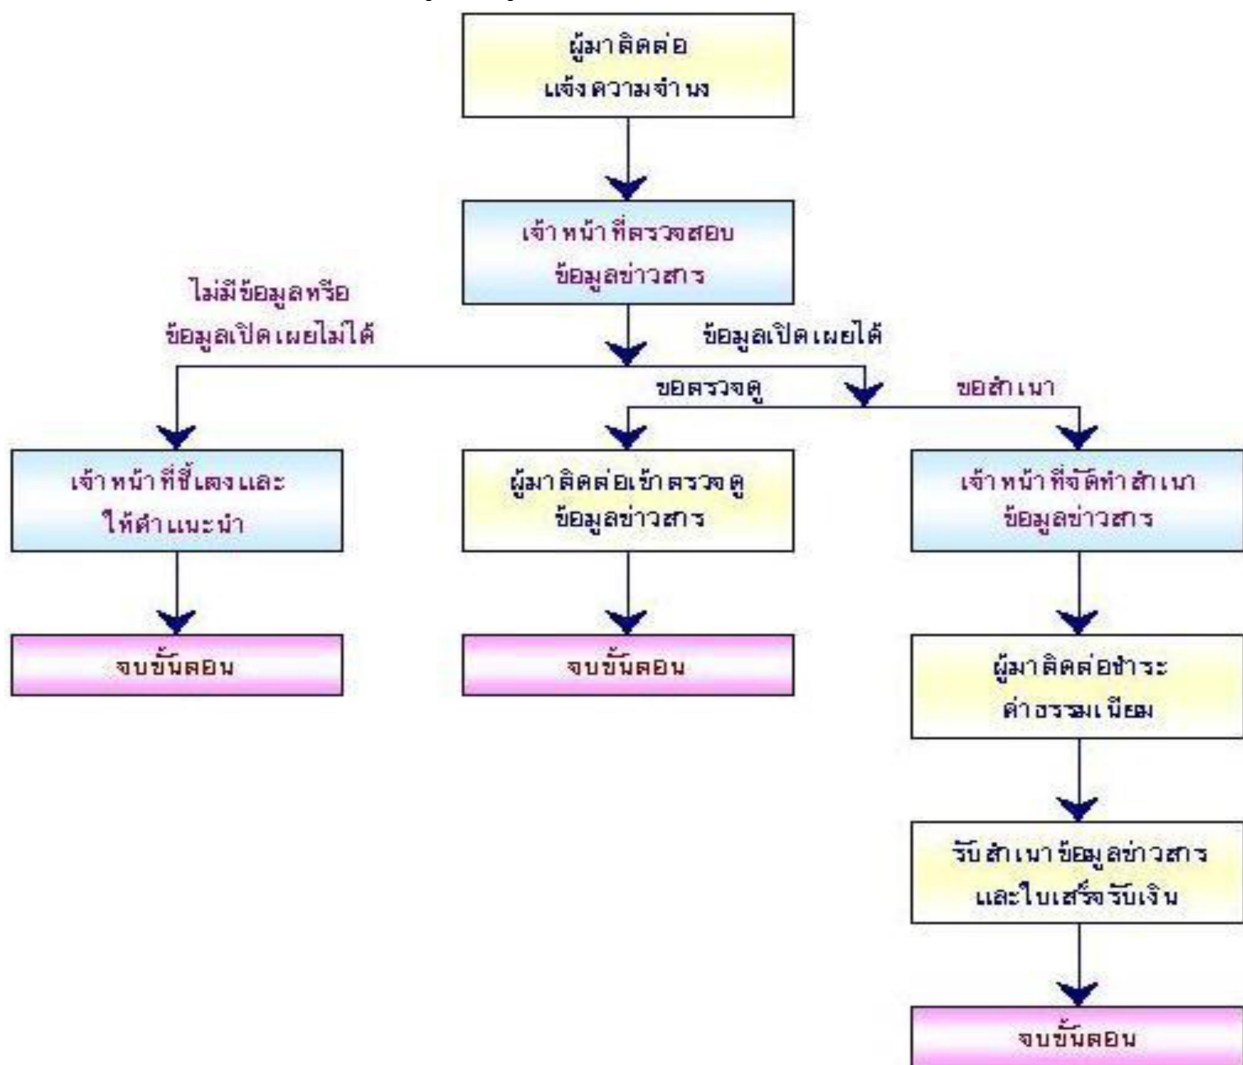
ผู้มาติดต่อ
แจ้งความจำนง

เจ้าหน้าที่ตรวจสอบ
ข้อมูลข่าวสาร

ไม่มีข้อมูลหรือ
ข้อมูลเปิดเผยไม่ได้

ข้อมูลเปิดเผยได้

ขอตรวจดู

ขอสำเนา

เจ้าหน้าที่ชี้แจงและ
ให้คำแนะนำ

ผู้มาติดต่อเข้าตรวจดู
ข้อมูลข่าวสาร

เจ้าหน้าที่จัดทำสำเนา
ข้อมูลข่าวสาร

จบขั้นตอน

จบขั้นตอน

ผู้มาติดต่อชำระ
ค่าธรรมเนียม

รับสำเนาข้อมูลข่าวสาร
และใบเสร็จรับเงิน

จบขั้นตอน